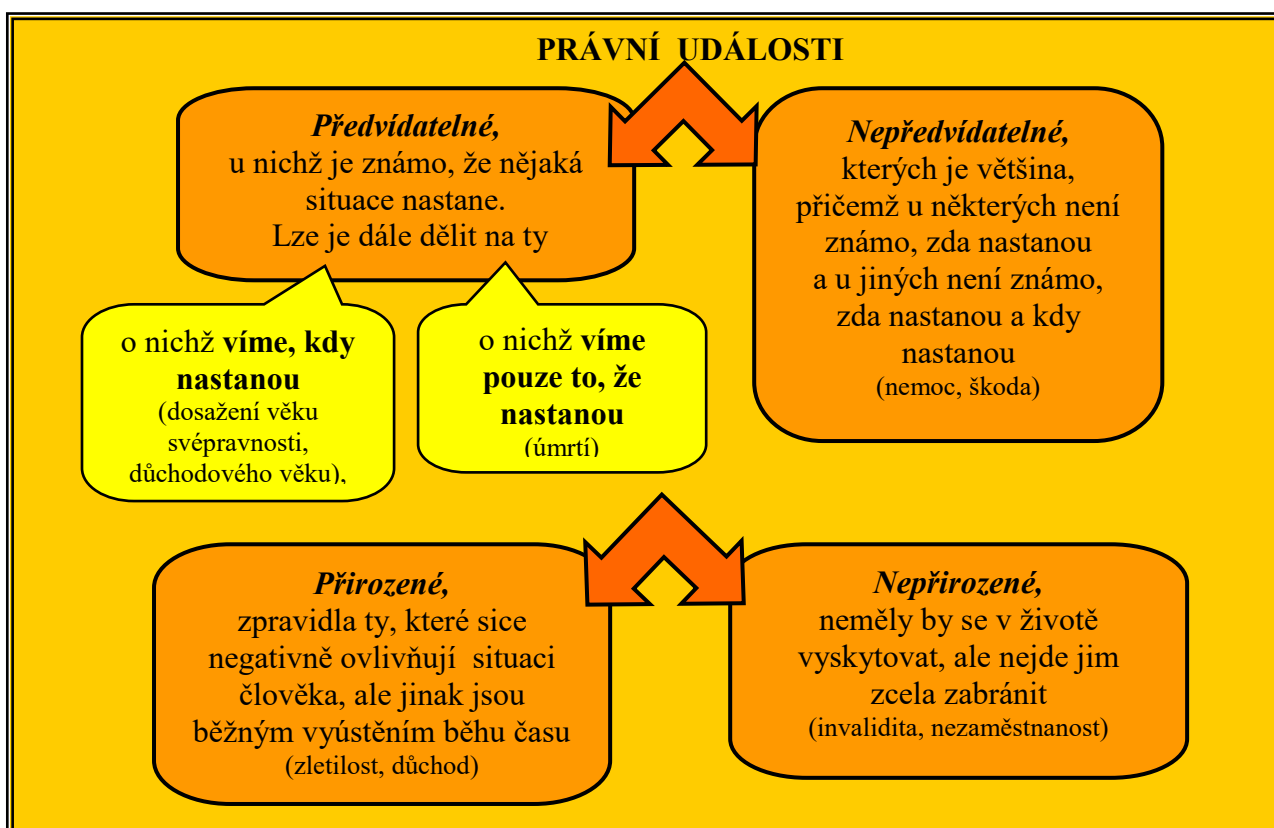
PRÁVNÍ UDÁLOSTI

Předvídatelné, u nichž je známo, že nějaká situace nastane. Lze je dále dělit na ty

Nepředvídatelné, kterých je většina, přičemž u některých není známo, zda nastanou a u jiných není známo, zda nastanou a kdy nastanou (nemoc, škoda)

o nichž víme, kdy nastanou (dosažení věku svépravnosti, důchodového věku),

o nichž víme pouze to, že nastanou (úmrtí)

Přirozené, zpravidla ty, které sice negativně ovlivňují situaci člověka, ale jinak jsou běžným vyústěním běhu času (zletilost, důchod)

Nepřirozené, neměly by se v životě vyskytovat, ale nejde jim zcela zabránit (invalidita, nezaměstnanost)